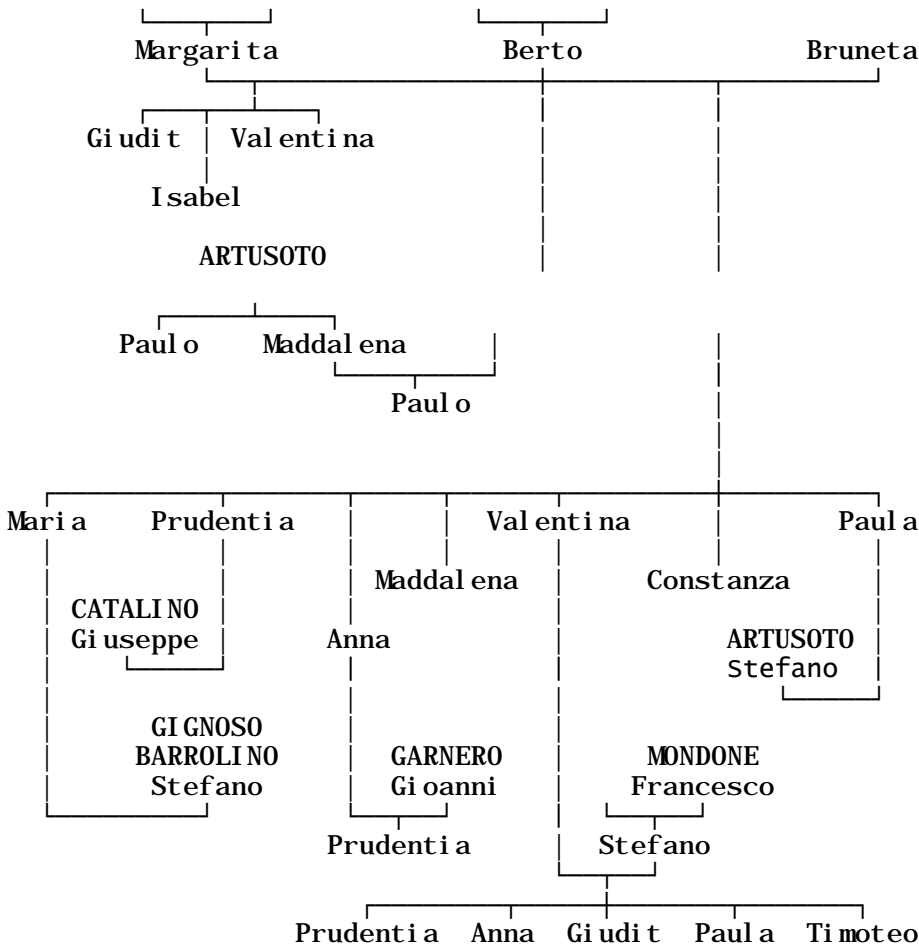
Margarita Berto Bruneta

Giudit Valentina

Isabel

ARTUSOTO

Paulo Maddalena

Paulo

Maria Prudentia Valentina Paula

Maddalena Constanza

CATALINO Giuseppe

Anna

ARTUSOTO Stefano

GIGNOSO BARROLINO Stefano

GARNERO Gioanni

MONDONE Francesco

Prudentia

Stefano

Prudentia Anna Giudit Paula Timoteo